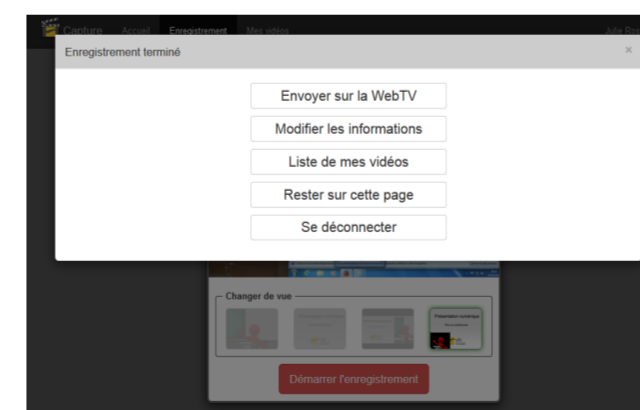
Capture Accueil Enregistrement Mes vidéos

Julie Ri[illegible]

Enregistrement terminé

×

Envoyer sur la WebTV

Modifier les informations

Liste de mes vidéos

Rester sur cette page

Se déconnecter

Changer de vue

Présentation numérique

Démarrer l'enregistrement